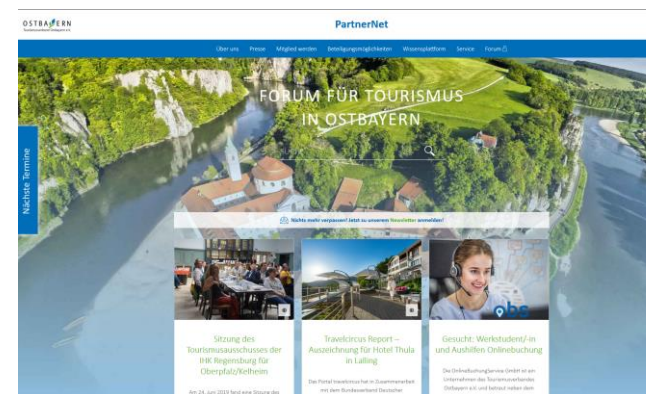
OSTBAYERN
Tourismusverband Ostbayern e.V.

PartnerNet

Über uns Presse Mitglied werden Beteiligungsmöglichkeiten Wissensplattform Service Forum

FORUM FÜR TOURISMUS IN OSTBAYERN

Nächste Termine

Nichts mehr verpassen! Jetzt zu unserem Newsletter anmelden!

Sitzung des Tourismusausschusses der IHK Regensburg für Oberpfalz/Kelheim

Am 24. Juni 2019 fand eine Sitzung des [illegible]

Travelcircus Report – Auszeichnung für Hotel Thula in Lalling

Das Portal travelcircus hat in Zusammenarbeit mit dem Bundesverband Deutscher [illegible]

Gesucht: Werkstudent/-in und Aushilfen Onlinebuchung

Die OnlinebuchungService GmbH ist ein Unternehmen des Tourismusverbandes Ostbayern e.V. und betreut neben dem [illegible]